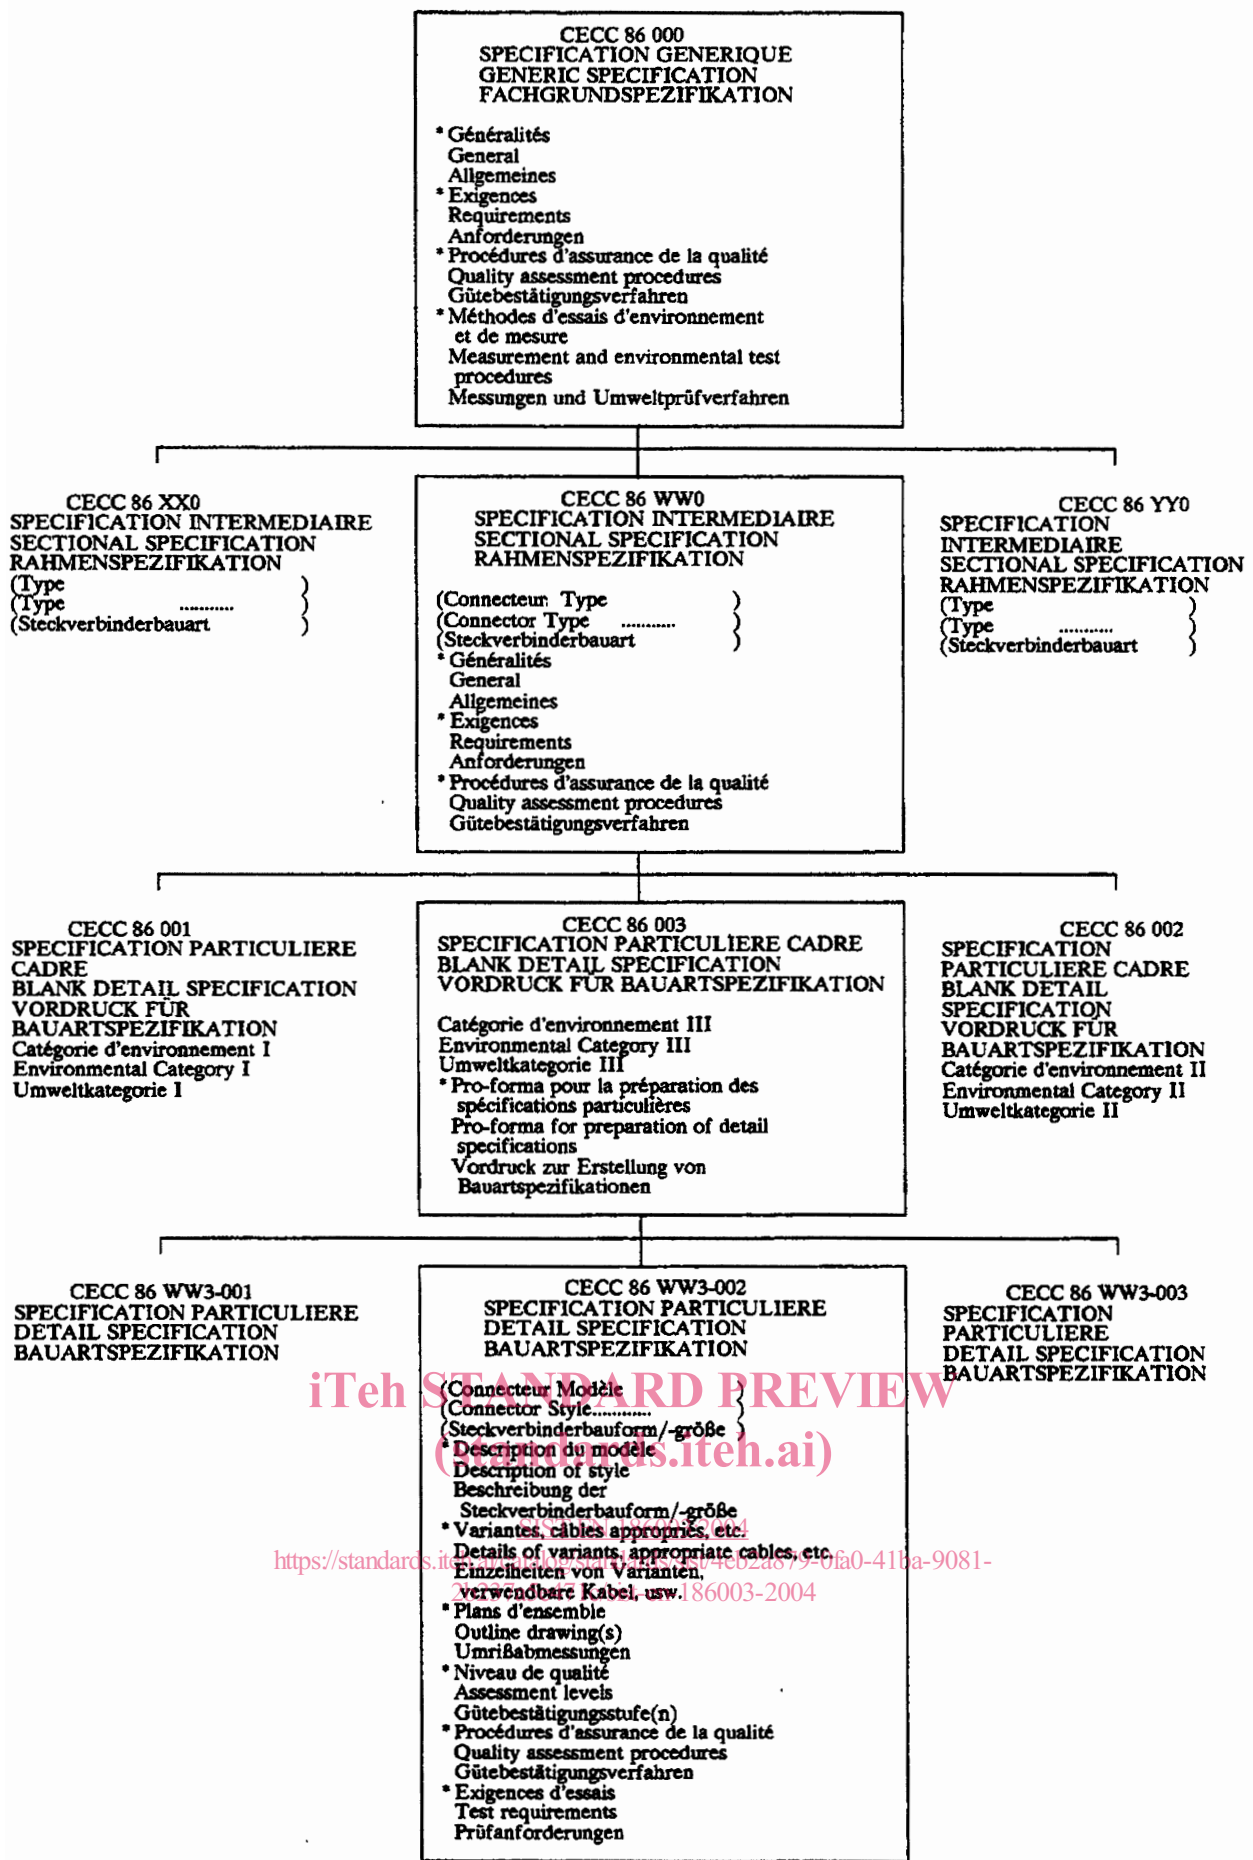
CECC 86 000
SPECIFICATION GENERIQUE
GENERIC SPECIFICATION
FACHGRUNDSPEZIFIKATION

* Généralités
General
Allgemeines
* Exigences
Requirements
Anforderungen
* Procédures d'assurance de la qualité
Quality assessment procedures
Gütebestätigungsverfahren
* Méthodes d'essais d'environnement et de mesure
Measurement and environmental test procedures
Messungen und Umweltprüfverfahren

CECC 86 XX0
SPECIFICATION INTERMEDIAIRE
SECTIONAL SPECIFICATION
RAHMENSPEZIFIKATION
(Type )
(Type ........... )
(Steckverbinderbauart )

CECC 86 WW0
SPECIFICATION INTERMEDIAIRE
SECTIONAL SPECIFICATION
RAHMENSPEZIFIKATION

(Connecteur Type )
(Connector Type ........... )
(Steckverbinderbauart )
* Généralités
General
Allgemeines
* Exigences
Requirements
Anforderungen
* Procédures d'assurance de la qualité
Quality assessment procedures
Gütebestätigungsverfahren

CECC 86 YY0
SPECIFICATION
INTERMEDIAIRE
SECTIONAL SPECIFICATION
RAHMENSPEZIFIKATION
(Type )
(Type ........... )
(Steckverbinderbauart )

CECC 86 001
SPECIFICATION PARTICULIERE CADRE
BLANK DETAIL SPECIFICATION
VORDRUCK FÜR BAUARTSPEZIFIKATION
Catégorie d'environnement I
Environmental Category I
Umweltkategorie I

CECC 86 003
SPECIFICATION PARTICULIERE CADRE
BLANK DETAIL SPECIFICATION
VORDRUCK FÜR BAUARTSPEZIFIKATION

Catégorie d'environnement III
Environmental Category III
Umweltkategorie III
* Pro-forma pour la préparation des spécifications particulières
Pro-forma for preparation of detail specifications
Vordruck zur Erstellung von Bauartspezifikationen

CECC 86 002
SPECIFICATION
PARTICULIERE CADRE
BLANK DETAIL
SPECIFICATION
VORDRUCK FÜR
BAUARTSPEZIFIKATION
Catégorie d'environnement II
Environmental Category II
Umweltkategorie II

CECC 86 WW3-001
SPECIFICATION PARTICULIERE
DETAIL SPECIFICATION
BAUARTSPEZIFIKATION

CECC 86 WW3-002
SPECIFICATION PARTICULIERE
DETAIL SPECIFICATION
BAUARTSPEZIFIKATION

(Connecteur Modèle )
(Connector Style........... )
(Steckverbinderbauform/-größe )
* Description du modèle
Description of style
Beschreibung der Steckverbinderbauform/-größe
* Variantes, câbles appropriés, etc.
Details of variants, appropriate cables, etc.
Einzelheiten von Varianten, verwendbare Kabel, usw.
* Plans d'ensemble
Outline drawing(s)
Umrißabmessungen
* Niveau de qualité
Assessment levels
Gütebestätigungsstufe(n)
* Procédures d'assurance de la qualité
Quality assessment procedures
Gütebestätigungsverfahren
* Exigences d'essais
Test requirements
Prüfanforderungen

CECC 86 WW3-003
SPECIFICATION
PARTICULIERE
DETAIL SPECIFICATION
BAUARTSPEZIFIKATION

iTeh STANDARD PREVIEW
(standards.iteh.ai)
SIST EN 186003:2004
https://standards.iteh.ai/catalog/standards/sist/4eb2a879-0fa0-41ba-9081-
2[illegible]186003-2004